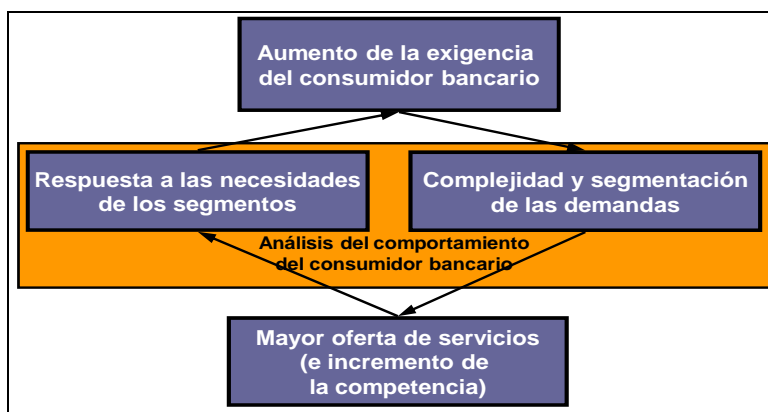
Aumento de la exigencia del consumidor bancario

Respuesta a las necesidades de los segmentos

Complejidad y segmentación de las demandas

Análisis del comportamiento del consumidor bancario

Mayor oferta de servicios (e incremento de la competencia)